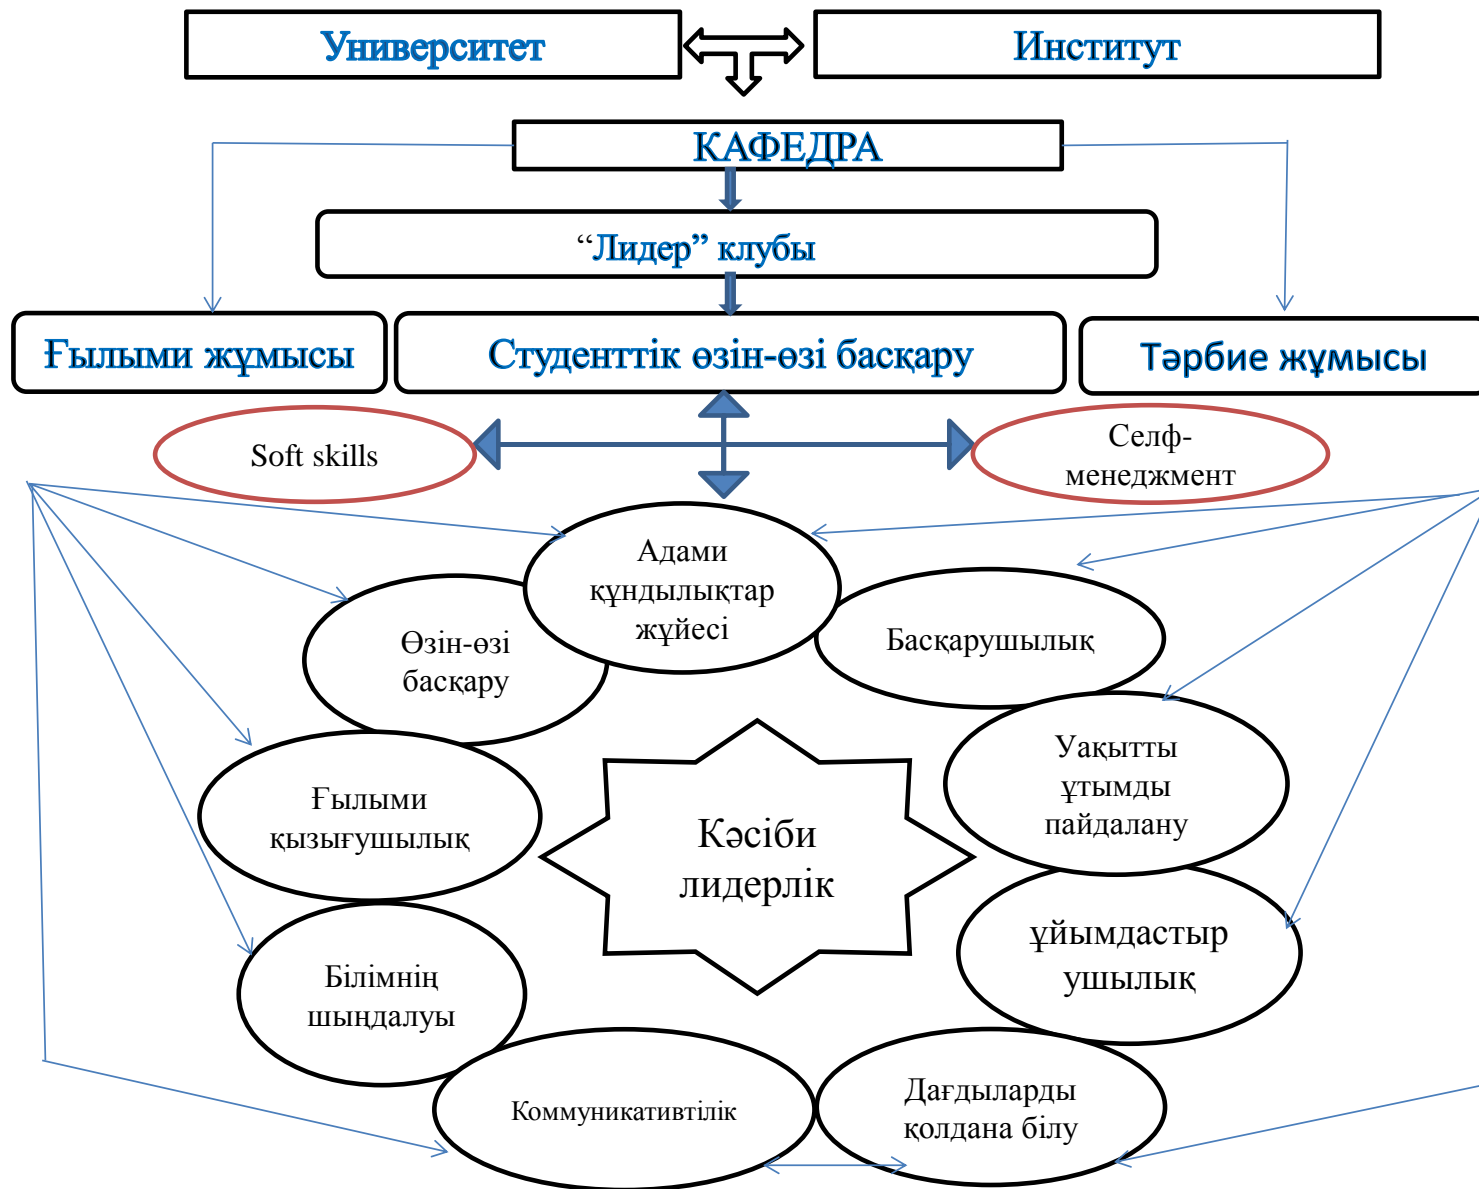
Университет

Институт

КАФЕДРА

“Лидер” клубы

Ғылыми жұмысы

Студенттік өзін-өзі басқару

Тәрбие жұмысы

Soft skills

Селф-менеджмент

Адами құндылықтар жүйесі

Өзін-өзі басқару

Басқарушылық

Уақытты ұтымды пайдалану

Ғылыми қызығушылық

Кәсіби лидерлік

ұйымдастырушылық

Білімнің шыңдалуы

Коммуникативтілік

Дағдыларды қолдана білу